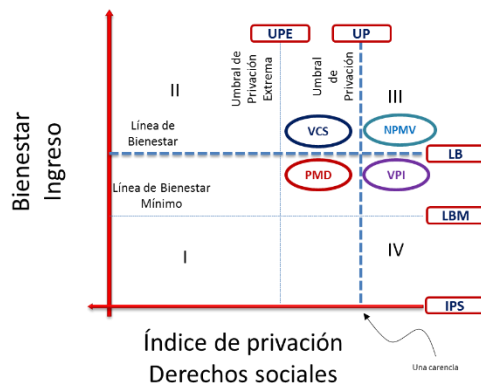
UPE

UP

Umbral de Privación Extrema

Umbral de Privación

II

III

Línea de Bienestar

VCS

NPMV

LB

Bienestar
Ingreso

PMD

VPI

Línea de Bienestar Mínimo

LBM

I

IV

IPS

Índice de privación
Derechos sociales

Una carencia